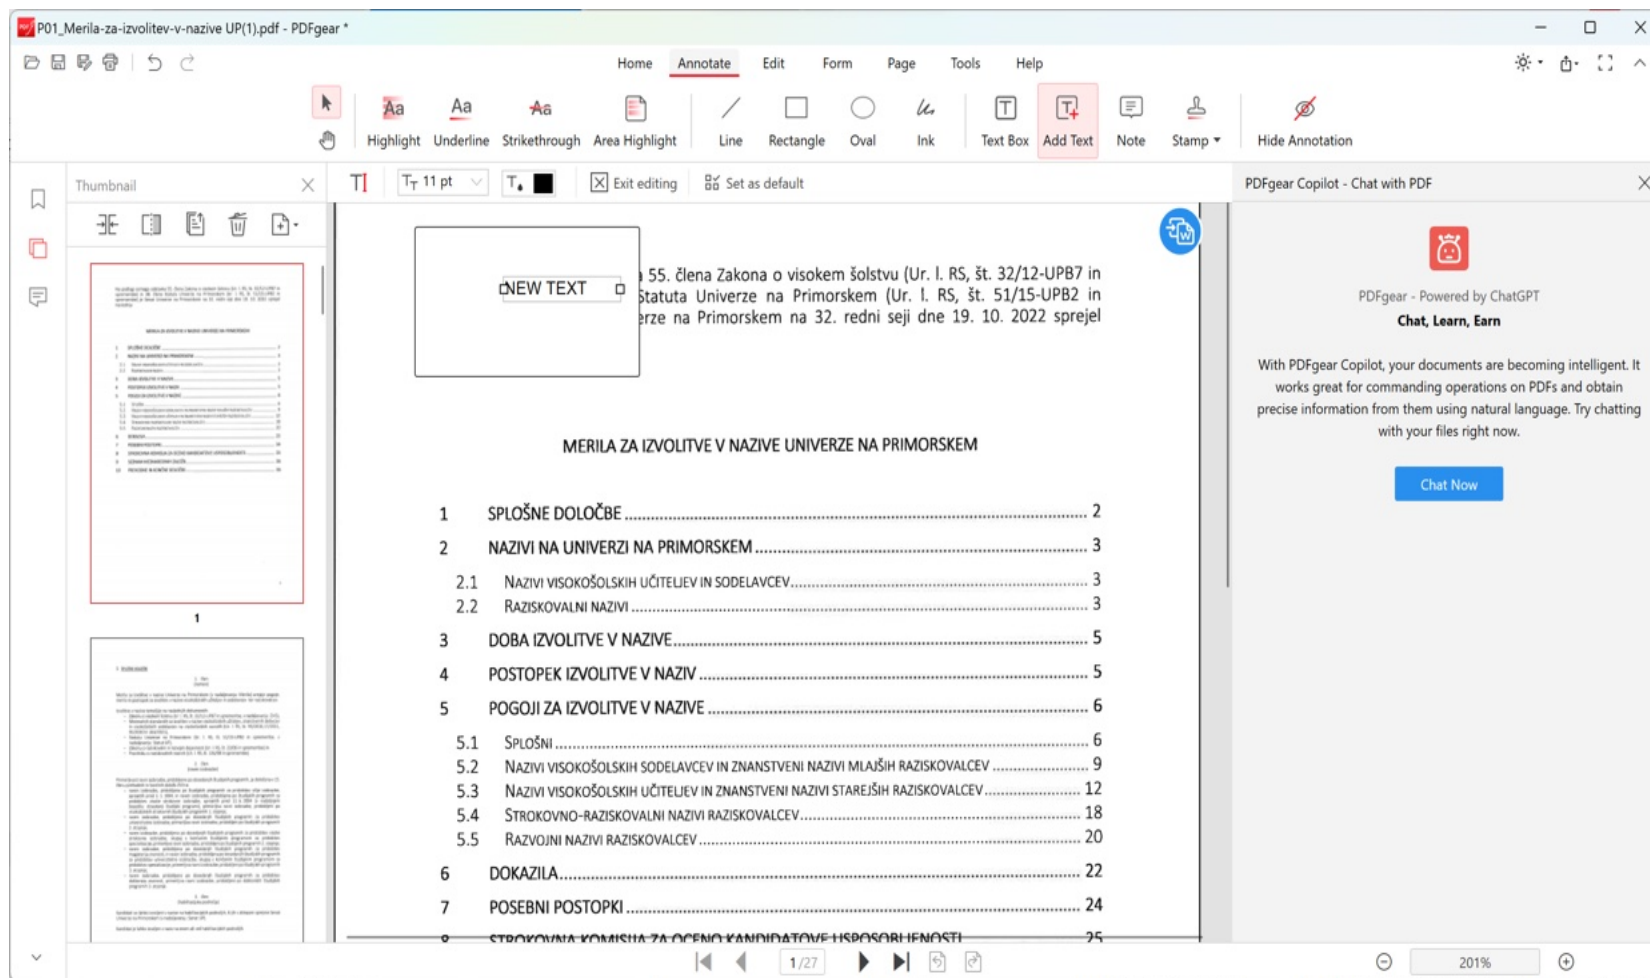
P01_Merila-za-izvolitev-v-nazive UP(1).pdf - PDFgear *

Home Annotate Edit Form Page Tools Help

Highlight Underline Strikethrough Area Highlight Line Rectangle Oval Ink Text Box Add Text Note Stamp Hide Annotation

Thumbnail

11 pt Exit editing Set as default

PDFgear Copilot - Chat with PDF

NEW TEXT

55. člena Zakona o visokem šolstvu (Ur. l. RS, št. 32/12-UPB7 in Statuta Univerze na Primorskem (Ur. l. RS, št. 51/15-UPB2 in erze na Primorskem na 32. redni seji dne 19. 10. 2022 sprejel

MERILA ZA IZVOLITVE V NAZIVE UNIVERZE NA PRIMORSKEM

1 SPLOŠNE DOLOČBE ........ 2
2 NAZIVI NA UNIVERZI NA PRIMORSKEM ........ 3
2.1 NAZIVI VISOKOŠOLSKIH UČITELJEV IN SODELAVCEV ........ 3
2.2 RAZISKOVALNI NAZIVI ........ 3
3 DOBA IZVOLITVE V NAZIVE ........ 5
4 POSTOPEK IZVOLITVE V NAZIV ........ 5
5 POGOJI ZA IZVOLITVE V NAZIVE ........ 6
5.1 SPLOŠNI ........ 6
5.2 NAZIVI VISOKOŠOLSKIH SODELAVCEV IN ZNANSTVENI NAZIVI MLAJŠIH RAZISKOVALCEV ........ 9
5.3 NAZIVI VISOKOŠOLSKIH UČITELJEV IN ZNANSTVENI NAZIVI STAREJŠIH RAZISKOVALCEV ........ 12
5.4 STROKOVNO-RAZISKOVALNI NAZIVI RAZISKOVALCEV ........ 18
5.5 RAZVOJNI NAZIVI RAZISKOVALCEV ........ 20
6 DOKAZILA ........ 22
7 POSEBNI POSTOPKI ........ 24
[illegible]

1

PDFgear - Powered by ChatGPT
Chat, Learn, Earn

With PDFgear Copilot, your documents are becoming intelligent. It works great for commanding operations on PDFs and obtain precise information from them using natural language. Try chatting with your files right now.

Chat Now

1/27

201%